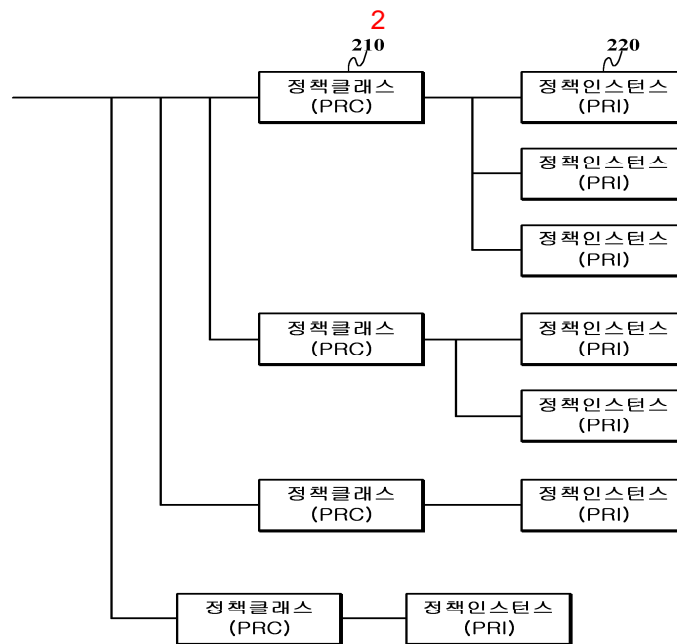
2

210

220

정책클래스 (PRC)

정책인스턴스 (PRI)

정책인스턴스 (PRI)

정책인스턴스 (PRI)

정책클래스 (PRC)

정책인스턴스 (PRI)

정책인스턴스 (PRI)

정책클래스 (PRC)

정책인스턴스 (PRI)

정책클래스 (PRC)

정책인스턴스 (PRI)